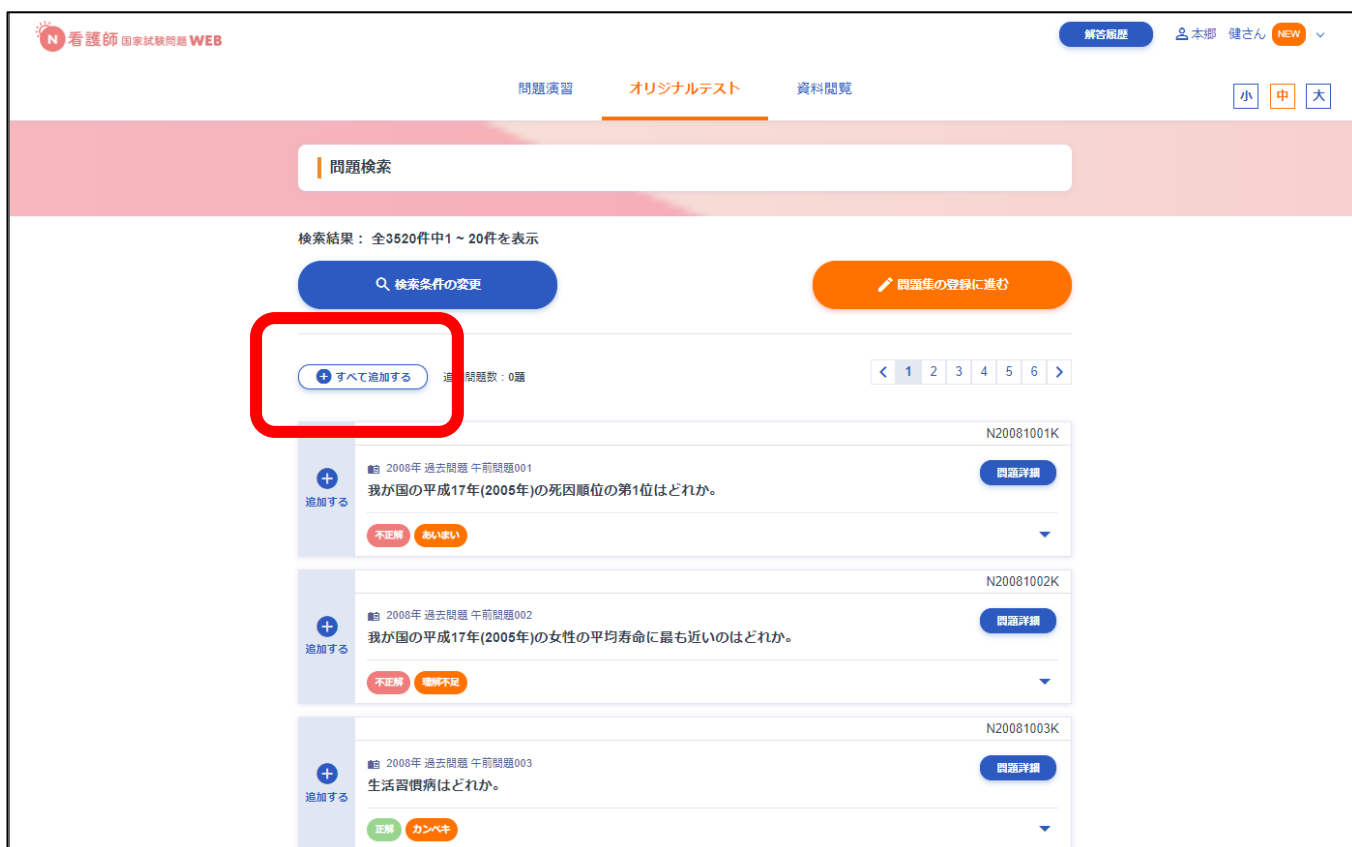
N 看護師 国家試験問題 WEB

解答履歴 本郷 健さん NEW

問題演習 オリジナルテスト 資料閲覧

小 中 大

問題検索

検索結果： 全3520件中1 ~ 20件を表示

検索条件の変更

問題集の登録に進む

すべて追加する 追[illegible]問題数：0題

< 1 2 3 4 5 6 >

N20081001K

追加する

2008年 過去問題 午前問題001

我が国の平成17年(2005年)の死因順位の第1位はどれか。

問題詳細

不正解 あいまい

N20081002K

追加する

2008年 過去問題 午前問題002

我が国の平成17年(2005年)の女性の平均寿命に最も近いのはどれか。

問題詳細

不正解 理解不足

N20081003K

追加する

2008年 過去問題 午前問題003

生活習慣病はどれか。

問題詳細

正解 カンペキ